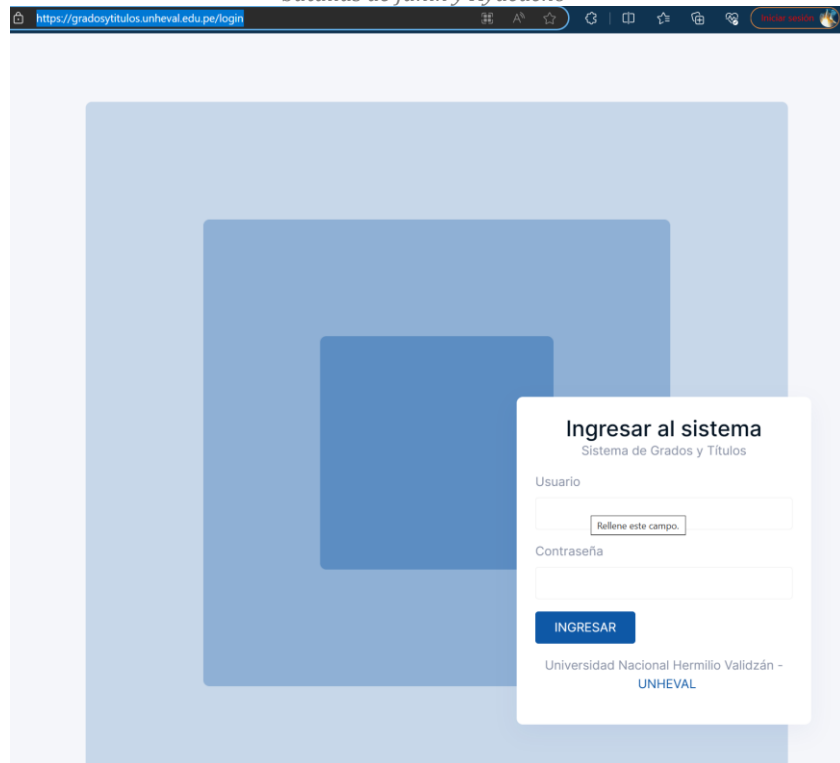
https://gradosytitulos.unheval.edu.pe/login

Iniciar sesión

Ingresar al sistema

Sistema de Grados y Títulos

Usuario

Rellene este campo.

Contraseña

INGRESAR

Universidad Nacional Hermilio Validzán - UNHEVAL